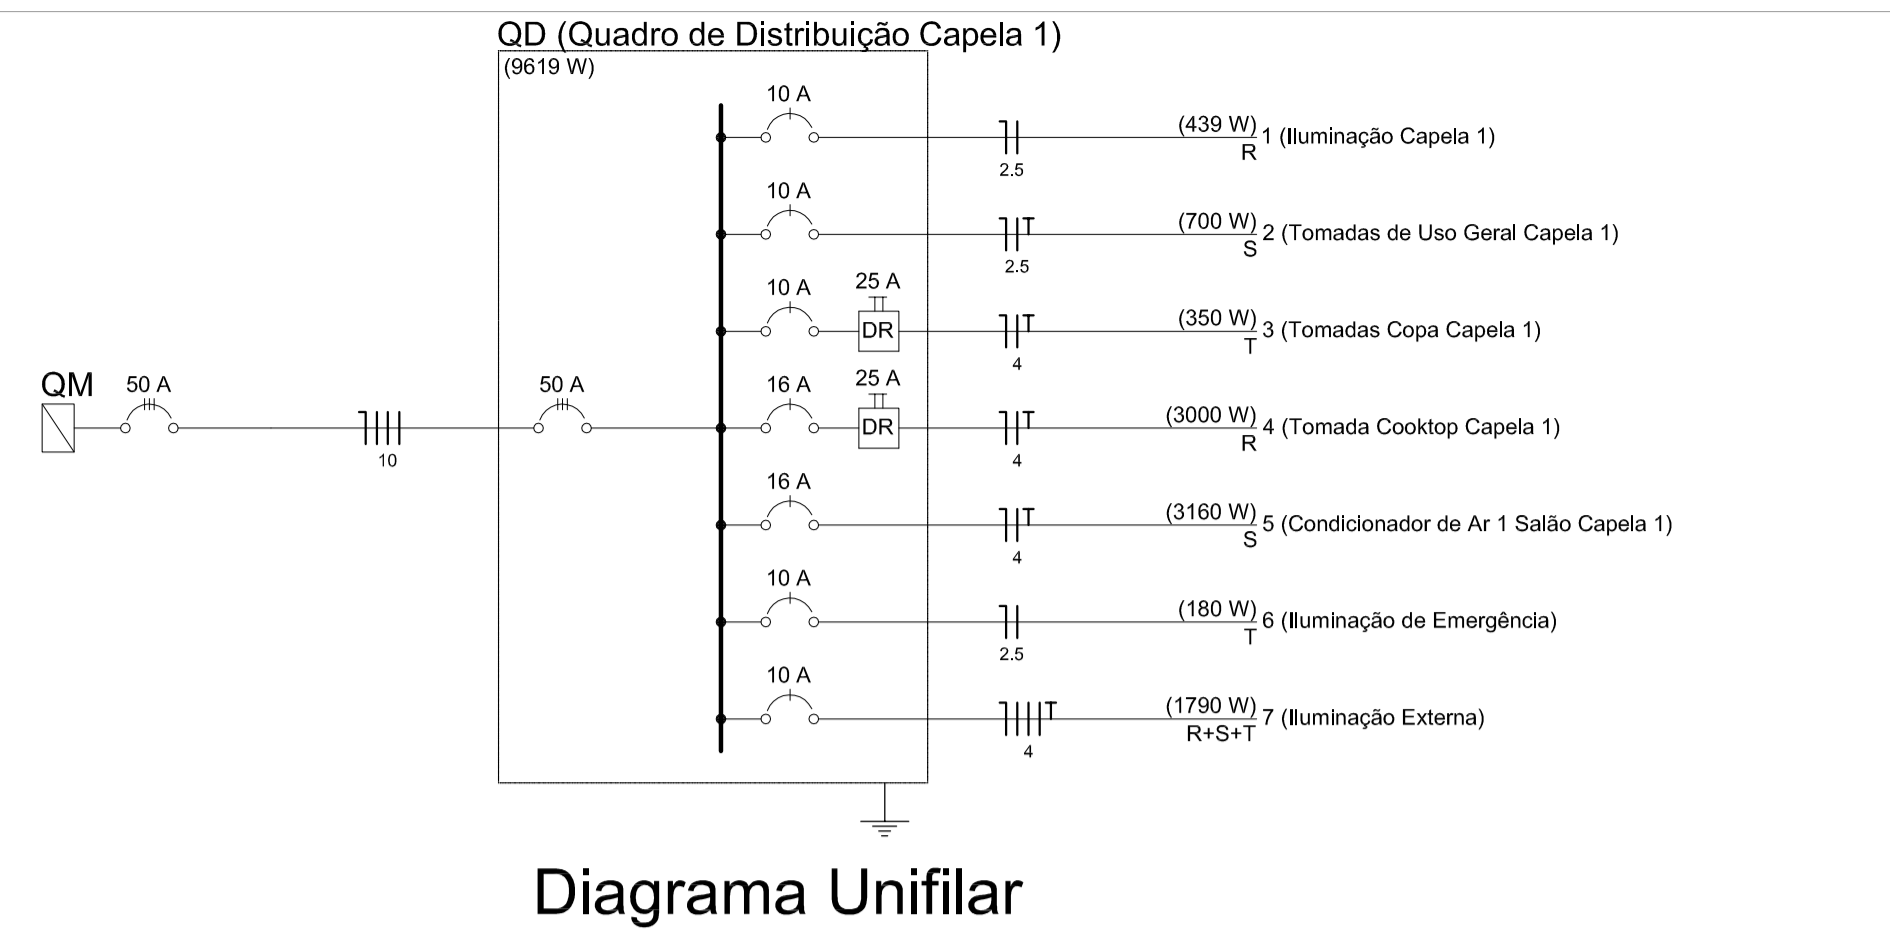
QD (Quadro de Distribuição Capela 1)
(9619 W)

10 A
2.5
(439 W)
R
1 (Iluminação Capela 1)

10 A
2.5
(700 W)
S
2 (Tomadas de Uso Geral Capela 1)

10 A
25 A
DR
4
(350 W)
T
3 (Tomadas Copa Capela 1)

QM
50 A
10
50 A
16 A
25 A
DR
4
(3000 W)
R
4 (Tomada Cooktop Capela 1)

16 A
4
(3160 W)
S
5 (Condicionador de Ar 1 Salão Capela 1)

10 A
2.5
(180 W)
T
6 (Iluminação de Emergência)

10 A
4
(1790 W)
R+S+T
7 (Iluminação Externa)

Diagrama Unifilar